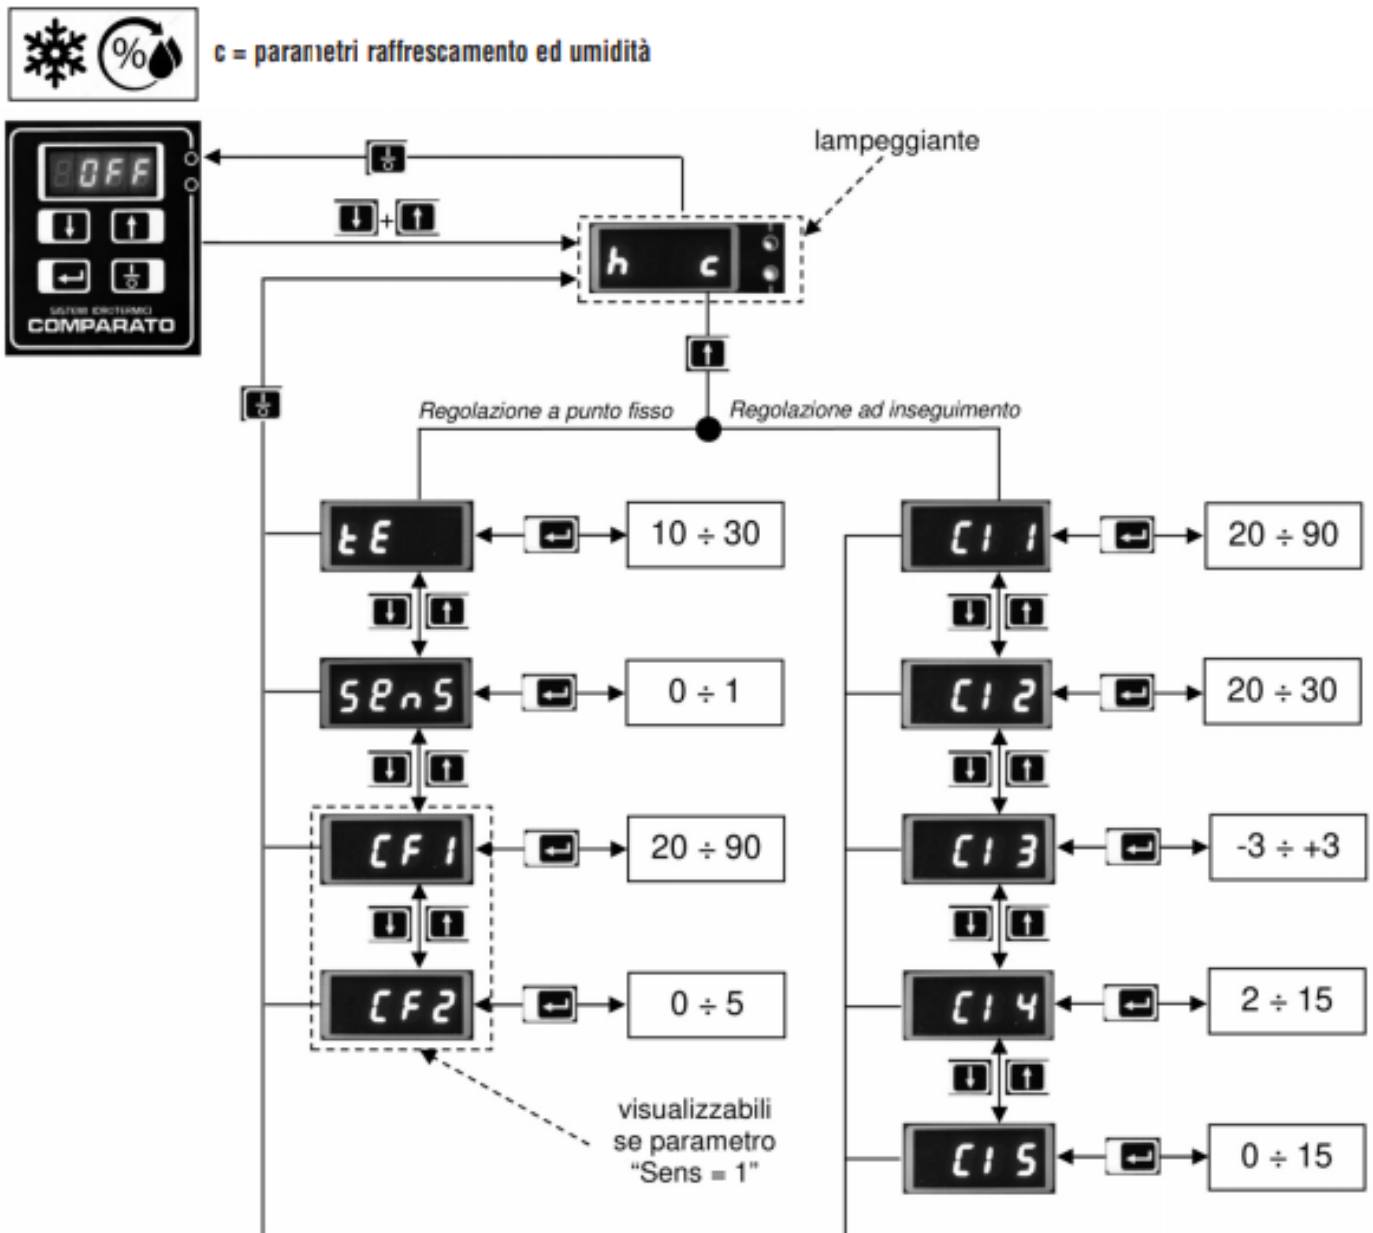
%

c = parametri raffrescamento ed umidità

OFF

SISTEMI IDROTERMICI
COMPARATO

lampeggiante

h c

Regolazione a punto fisso

Regolazione ad inseguimento

tE

10 ÷ 30

SEnS

0 ÷ 1

CF1

20 ÷ 90

CF2

0 ÷ 5

visualizzabili se parametro "Sens = 1"

C1 1

20 ÷ 90

C1 2

20 ÷ 30

C1 3

-3 ÷ +3

C1 4

2 ÷ 15

C1 5

0 ÷ 15